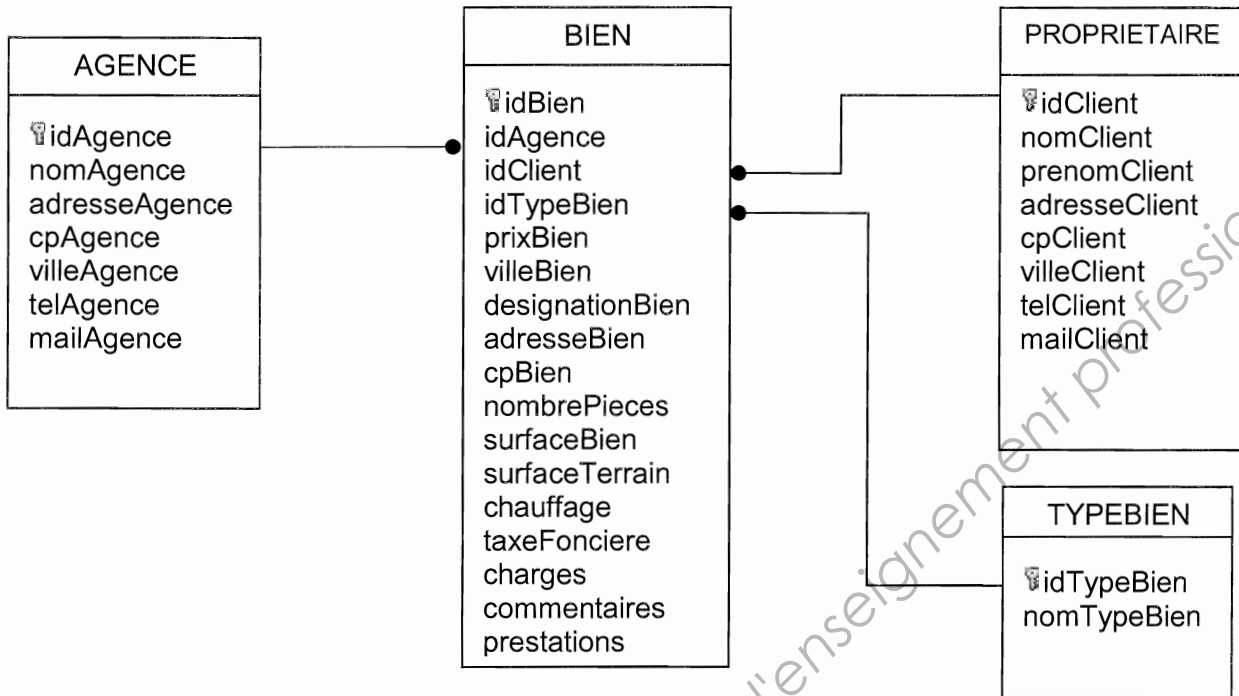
AGENCE

idAgence
nomAgence
adresseAgence
cpAgence
villeAgence
telAgence
mailAgence

BIEN

idBien
idAgence
idClient
idTypeBien
prixBien
villeBien
designationBien
adresseBien
cpBien
nombrePieces
surfaceBien
surfaceTerrain
chauffage
taxeFonciere
charges
commentaires
prestations

PROPRIETAIRE

idClient
nomClient
prenomClient
adresseClient
cpClient
villeClient
telClient
mailClient

TYPEBIEN

idTypeBien
nomTypeBien

l'enseignement professi